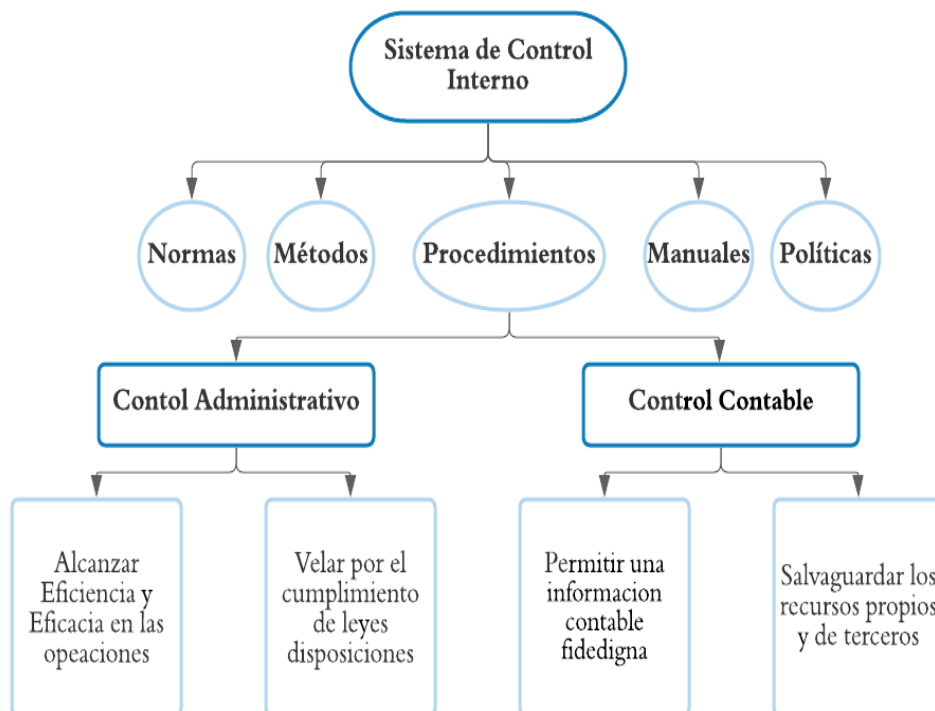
Sistema de Control Interno

Normas

Métodos

Procedimientos

Manuales

Políticas

Contol Administrativo

Control Contable

Alcanzar Eficiencia y Eficacia en las opeaciones

Velar por el cumplimiento de leyes disposiciones

Permitir una informacion contable fidedigna

Salvaguardar los recursos propios y de terceros